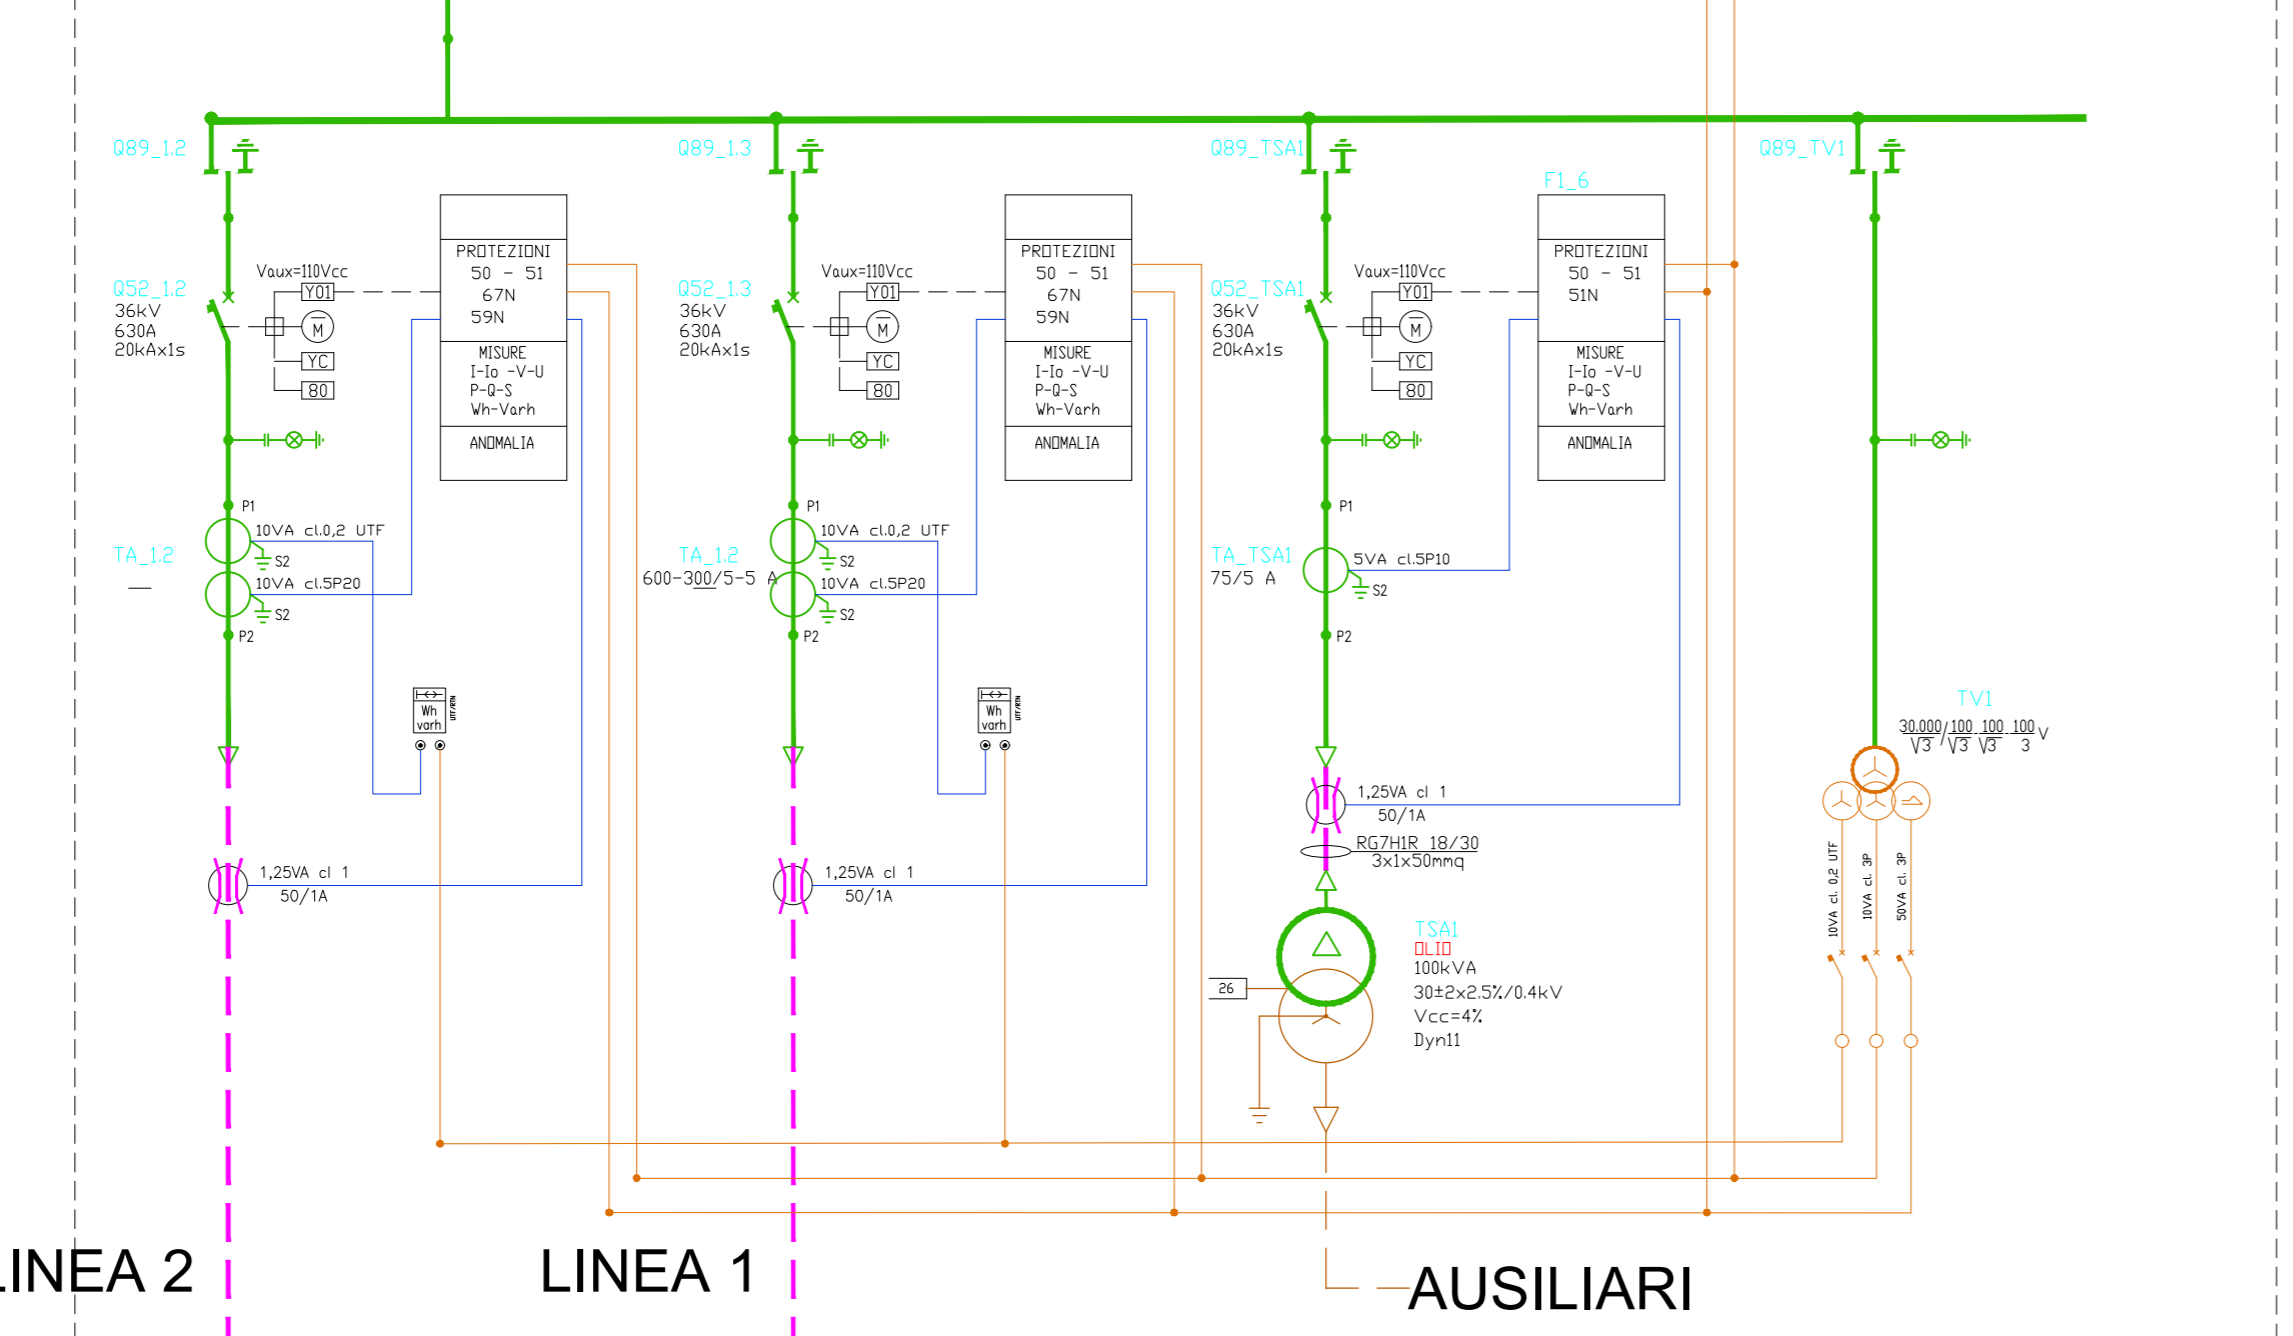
Q89_1.2

Q52_1.2
36kV
630A
20kAx1s

Vaux=110Vcc
Y01
M
YC
80

PROTEZIONI
50 - 51
67N
59N

MISURE
I-Io -V-U
P-Q-S
Wh-Varh

ANOMALIA

P1
10VA cl.0,2 UTF
TA_1.2
S2
10VA cl.5P20
S2
P2

Wh
varh
UTF/RIN

1,25VA cl 1
50/1A

Q89_1.3

Q52_1.3
36kV
630A
20kAx1s

Vaux=110Vcc
Y01
M
YC
80

PROTEZIONI
50 - 51
67N
59N

MISURE
I-Io -V-U
P-Q-S
Wh-Varh

ANOMALIA

P1
10VA cl.0,2 UTF
TA_1.2
600-300/5-5 A
S2
10VA cl.5P20
S2
P2

Wh
varh
UTF/RIN

1,25VA cl 1
50/1A

Q89_TSA1

Q52_TSA1
36kV
630A
20kAx1s

Vaux=110Vcc
Y01
M
YC
80

F1_6
PROTEZIONI
50 - 51
51N

MISURE
I-Io -V-U
P-Q-S
Wh-Varh

ANOMALIA

P1
TA_TSA1
75/5 A
5VA cl.5P10
S2
P2

1,25VA cl 1
50/1A
RG7H1R 18/30
3x1x50mmq

TSA1
OLIO
100kVA
30±2x2.5%/0.4kV
Vcc=4%
Dyn11
26

Q89_TV1

TV1
$\frac{30.000}{\sqrt{3}}/\frac{100}{\sqrt{3}}\ \frac{100}{\sqrt{3}}\ \frac{100}{3}$ V

10VA cl. 0,2 UTF
10VA cl. 3P
50VA cl. 3P

LINEA 2
LINEA 1
AUSILIARI